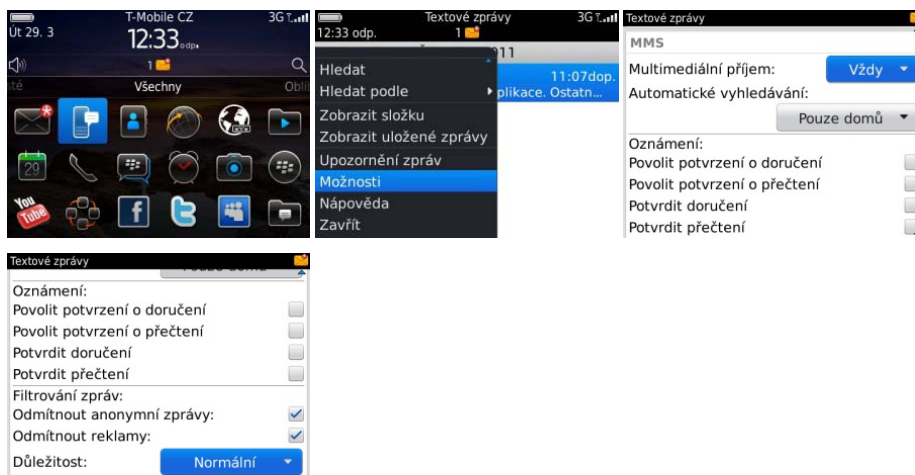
Út 29. 3
T-Mobile CZ
3G
12:33 odp.
1
ště
Všechny
Obl
29
You Tube

Textové zprávy
3G
12:33 odp.
1
011
Hledat
Hledat podle
Zobrazit složku
Zobrazit uložené zprávy
Upozornění zpráv
Možnosti
Nápověda
Zavřít
11:07dop.
plikace. Ostatn...

Textové zprávy
MMS
Multimediální příjem:
Vždy
Automatické vyhledávání:
Pouze domů
Oznámení:
Povolit potvrzení o doručení
Povolit potvrzení o přečtení
Potvrdit doručení
Potvrdit přečtení

Textové zprávy
Oznámení:
Povolit potvrzení o doručení
Povolit potvrzení o přečtení
Potvrdit doručení
Potvrdit přečtení
Filtrování zpráv:
Odmítnout anonymní zprávy:
Odmítnout reklamy:
Důležitost:
Normální